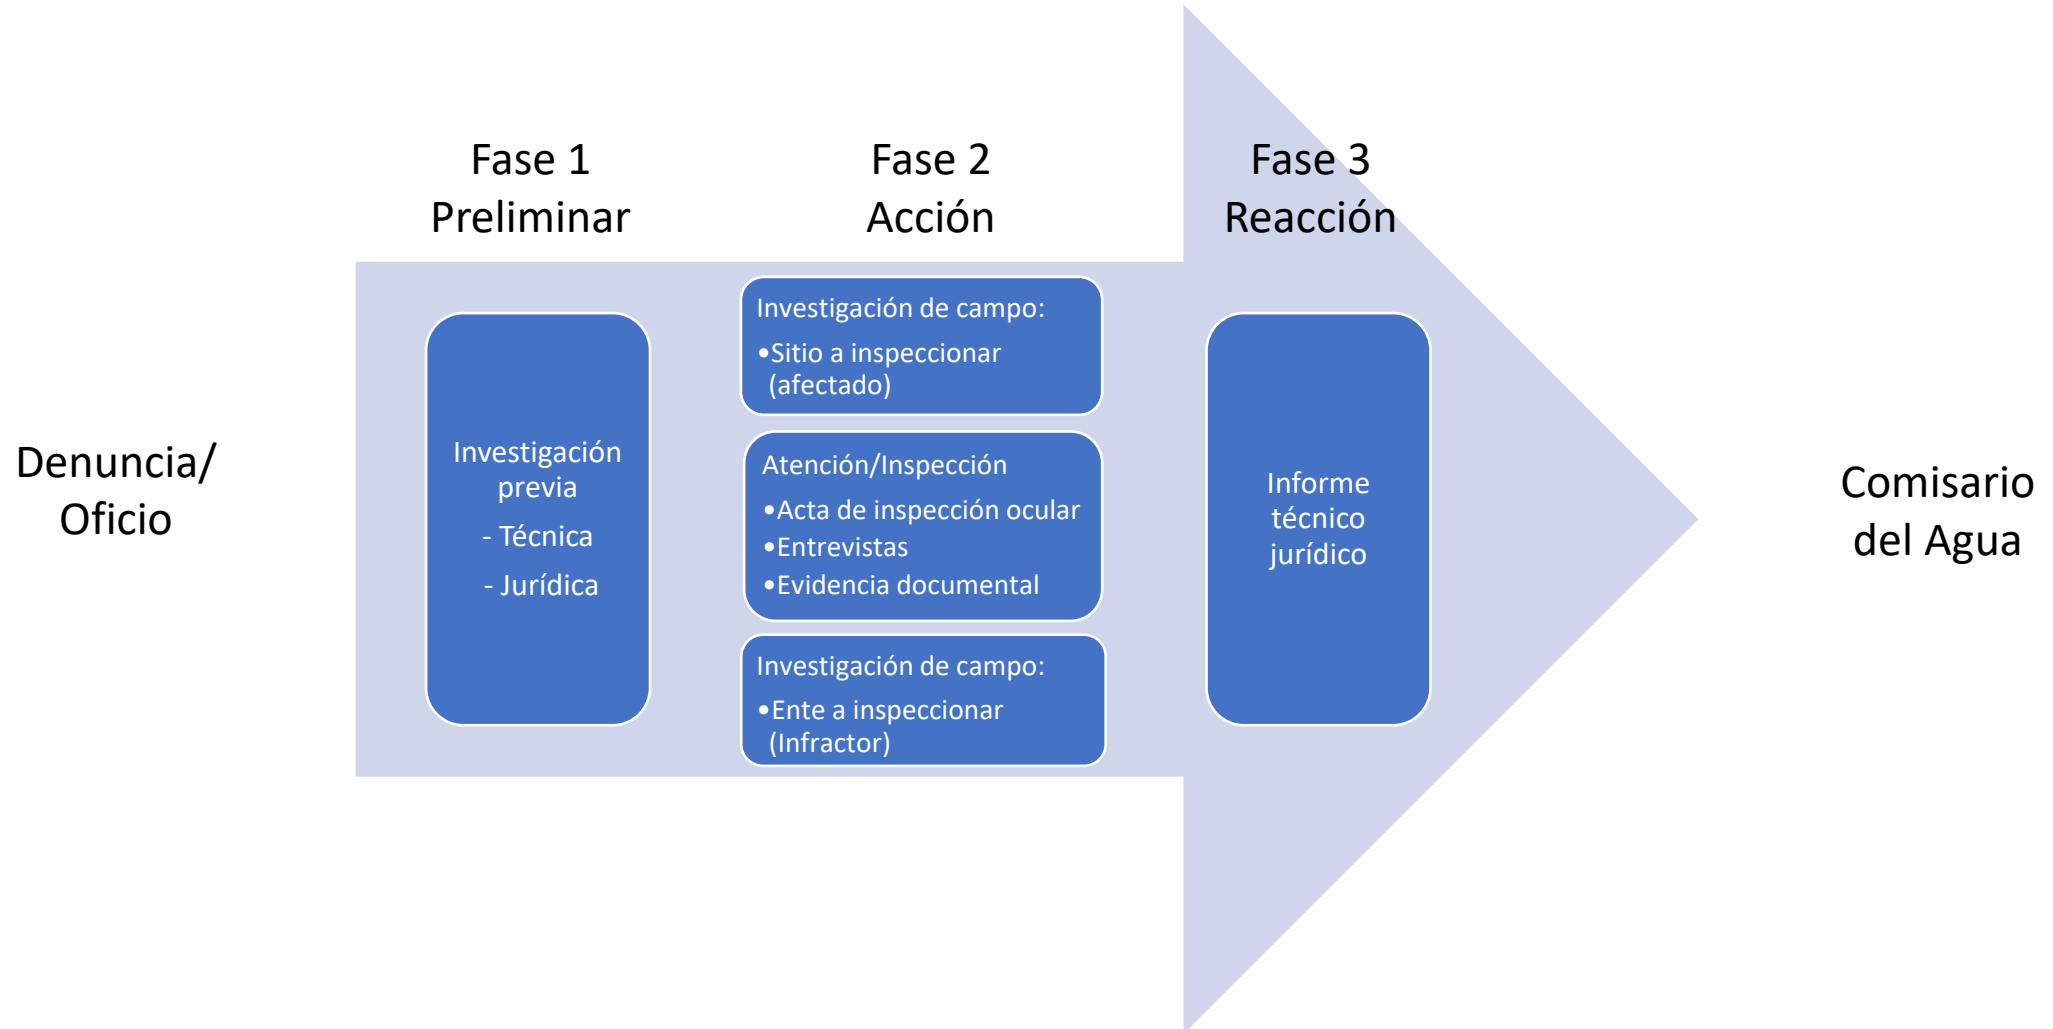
Denuncia/
Oficio

Fase 1
Preliminar

Investigación previa
- Técnica
- Jurídica

Fase 2
Acción

Investigación de campo:
•Sitio a inspeccionar (afectado)

Atención/Inspección
•Acta de inspección ocular
•Entrevistas
•Evidencia documental

Investigación de campo:
•Ente a inspeccionar (Infractor)

Fase 3
Reacción

Informe técnico jurídico

Comisario del Agua